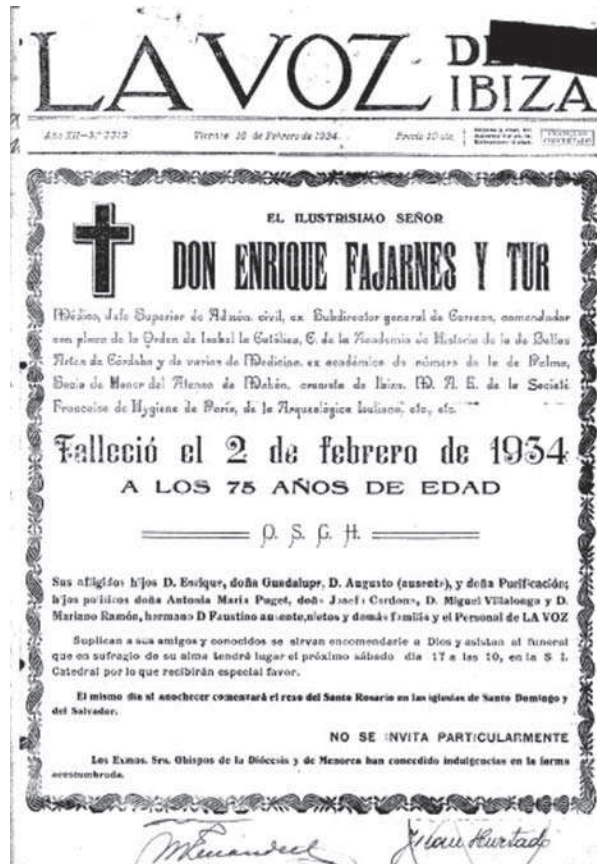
LA VOZ DE IBIZA

Año XII—N.º 2319 Viernes 10 de Febrero de 1934 Precio 10 cts. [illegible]

EL ILUSTRISIMO SEÑOR

DON ENRIQUE FAJARNES Y TUR

Médico, Jefe Superior de Admón. civil, ex Subdirector general de Correos, comendador con placa de la Orden de Isabel la Católica, C. de la Academia de Historia de la de Bellas Artes de Córdoba y de varias de Medicina, ex académico de número de la de Palma, Socio de Honor del Ateneo de Mahón, creyente de Ibiza, M. A. E. de la Societé Francaise de Hygiene de Paris, de la Arqueológica luliana, etc. etc.

Falleció el 2 de febrero de 1934
A LOS 75 AÑOS DE EDAD

R. I. P.

Sus afligidos hijos D. Enrique, doña Guadalupe, D. Augusto (ausente), y doña Purificación; hijos políticos doña Antonia María Puget, doña Josefa Cardona, D. Miguel Villalonga y D. Mariano Ramón, hermano D Faustino ausente, nietos y demás familia y el Personal de LA VOZ

Suplican a sus amigos y conocidos se sirvan encomendarle a Dios y asistan al funeral que en sufragio de su alma tendrá lugar el próximo sábado día 17 a las 10, en la S. I. Catedral por lo que recibirán especial favor.

El mismo día al anochecer comenzará el rezo del Santo Rosario en las iglesias de Santo Domingo y del Salvador.

NO SE INVITA PARTICULARMENTE

Los Exmos. Sres. Obispos de la Diócesis y de Menorca han concedido indulgencias en la forma acostumbrada.

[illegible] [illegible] Hurtado